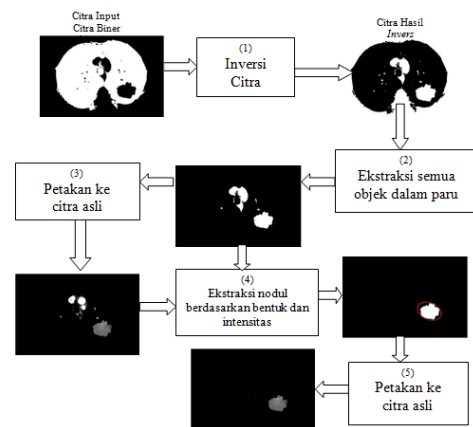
Citra Input
Citra Biner

(1)
Inversi
Citra

Citra Hasil
*Invers*

(2)
Ekstraksi semua
objek dalam paru

(3)
Petakan ke
citra asli

(4)
Ekstraksi nodul
berdasarkan bentuk dan
intensitas

(5)
Petakan ke
citra asli